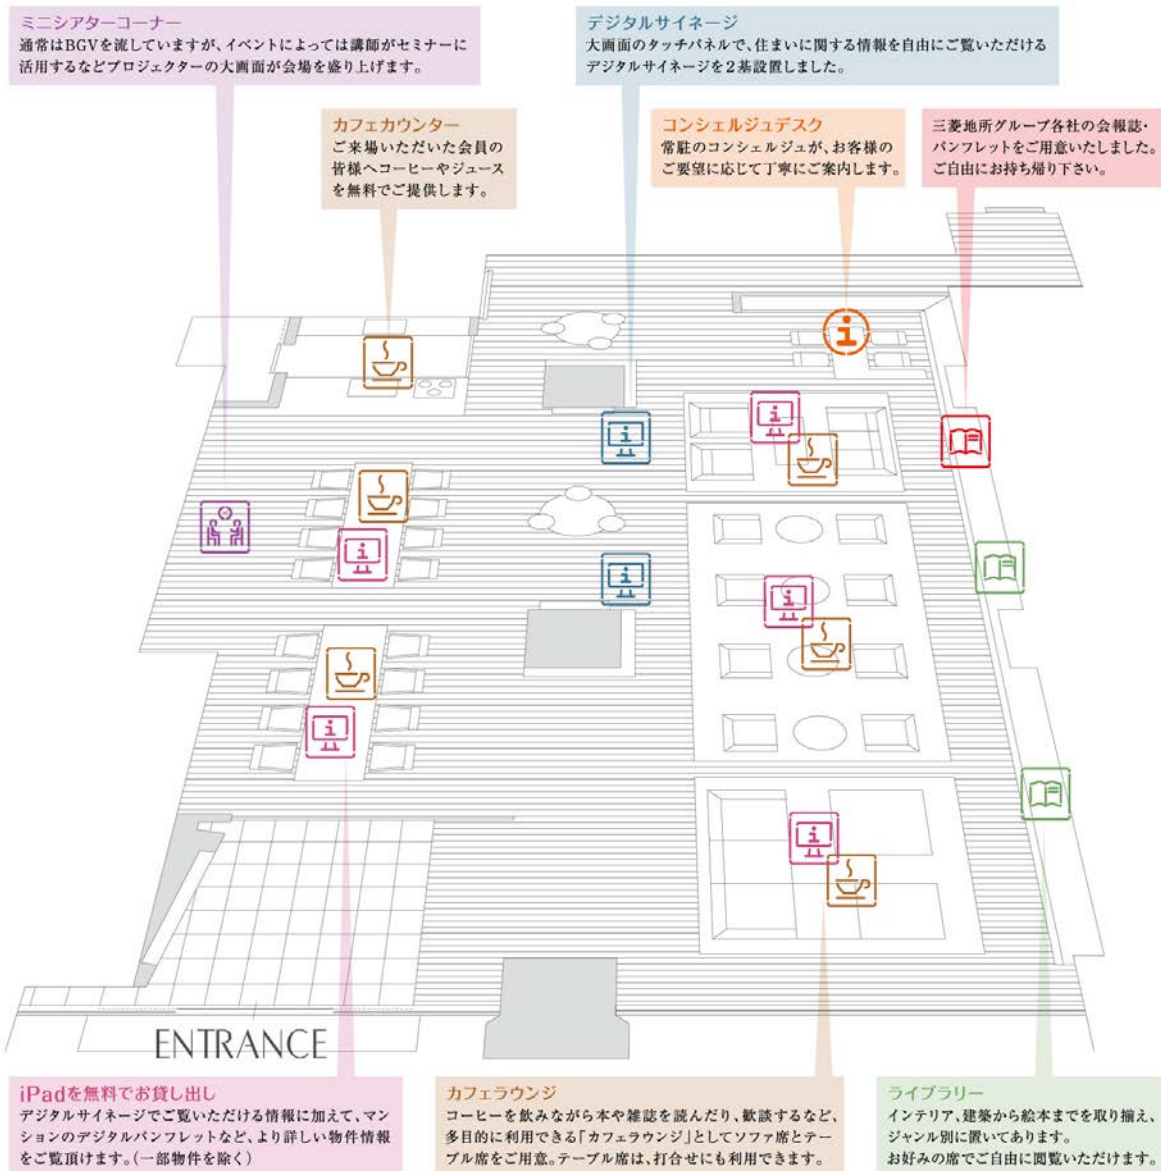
ミニシアターコーナー
通常はBGVを流していますが、イベントによっては講師がセミナーに活用するなどプロジェクターの大画面が会場を盛り上げます。

デジタルサイネージ
大画面のタッチパネルで、住まいに関する情報を自由にご覧いただけるデジタルサイネージを2基設置しました。

カフェカウンター
ご来場いただいた会員の皆様へコーヒーやジュースを無料でご提供します。

コンシェルジュデスク
常駐のコンシェルジュが、お客様のご要望に応じて丁寧にご案内します。

三菱地所グループ各社の会報誌・パンフレットをご用意いたしました。ご自由にお持ち帰り下さい。

ENTRANCE

iPadを無料でお貸し出し
デジタルサイネージでご覧いただける情報に加えて、マンションのデジタルパンフレットなど、より詳しい物件情報をご覧頂けます。(一部物件を除く)

カフェラウンジ
コーヒーを飲みながら本や雑誌を読んだり、歓談するなど、多目的に利用できる「カフェラウンジ」としてソファ席とテーブル席をご用意。テーブル席は、打合せにも利用できます。

ライブラリー
インテリア、建築から絵本までを取り揃え、ジャンル別に置いてあります。お好みの席でご自由に閲覧いただけます。